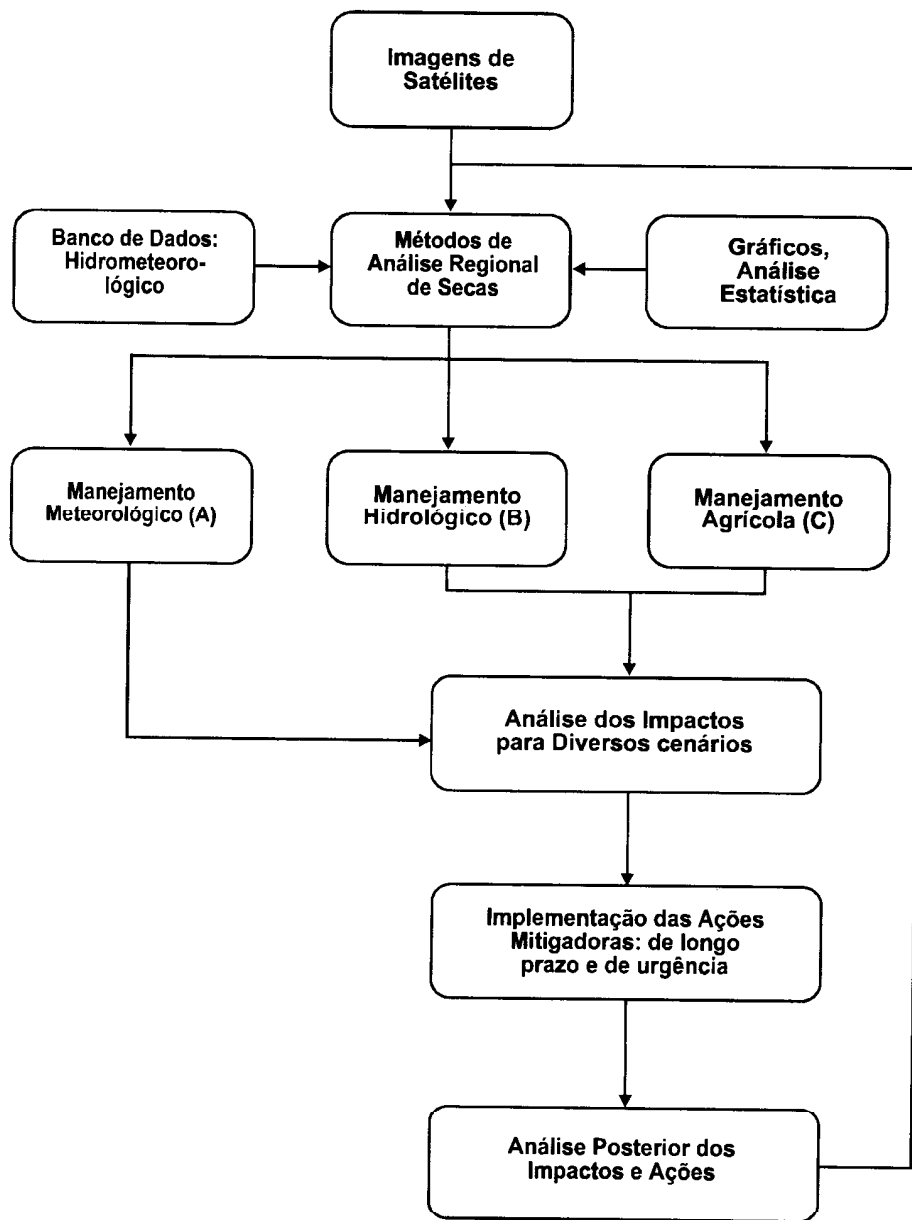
Imagens de Satélites

Banco de Dados: Hidrometeorológico

Métodos de Análise Regional de Secas

Gráficos, Análise Estatística

Manejamento Meteorológico (A)

Manejamento Hidrológico (B)

Manejamento Agrícola (C)

Análise dos Impactos para Diversos cenários

Implementação das Ações Mitigadoras: de longo prazo e de urgência

Análise Posterior dos Impactos e Ações